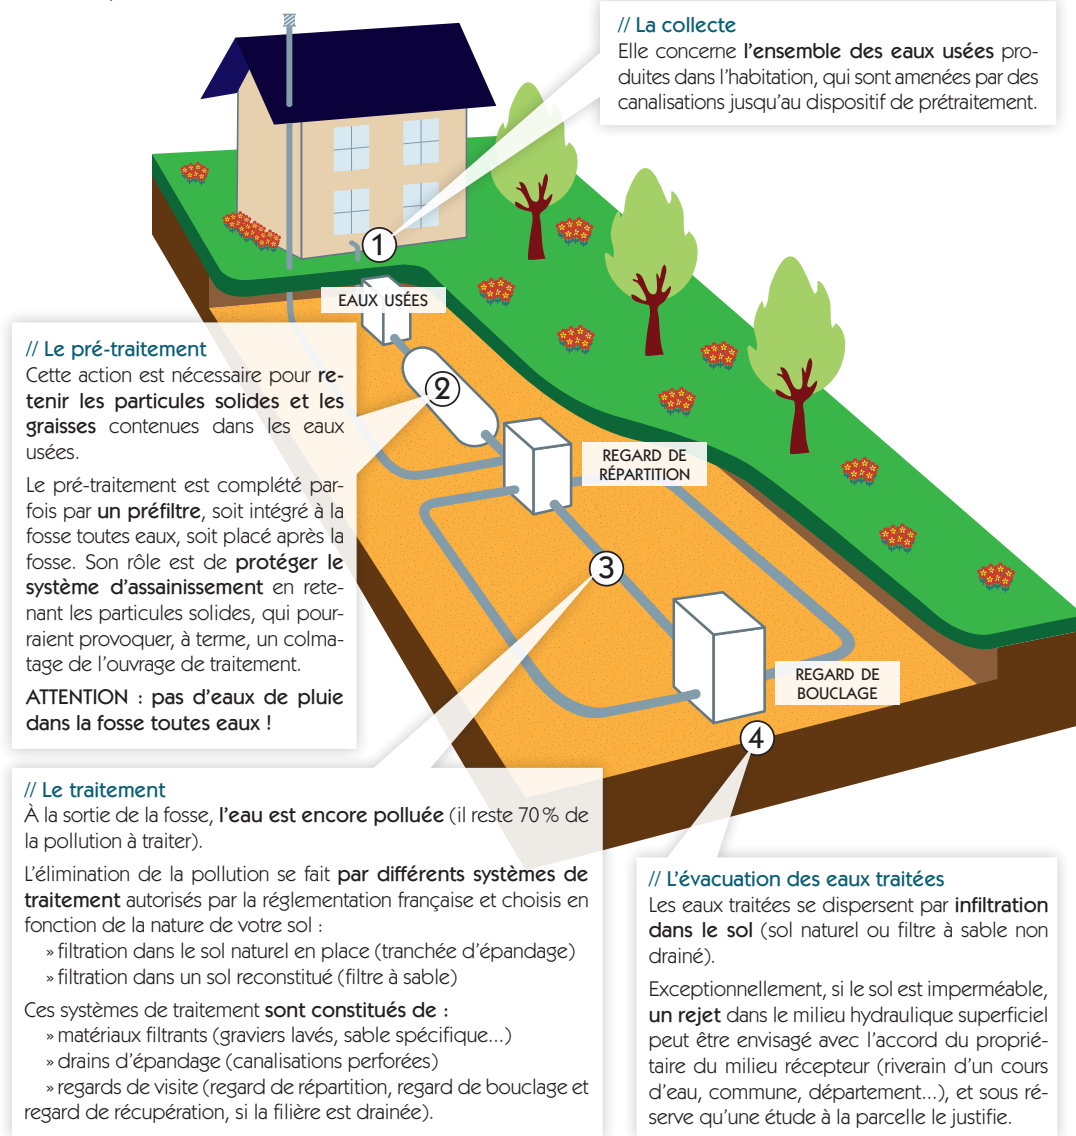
// La collecte
Elle concerne **l'ensemble des eaux usées** produites dans l'habitation, qui sont amenées par des canalisations jusqu'au dispositif de prétraitement.

1

EAUX USÉES

// Le pré-traitement
Cette action est nécessaire pour retenir les particules solides et les graisses contenues dans les eaux usées.

Le pré-traitement est complété parfois par un préfiltre, soit intégré à la fosse toutes eaux, soit placé après la fosse. Son rôle est de protéger le système d'assainissement en retenant les particules solides, qui pourraient provoquer, à terme, un colmatage de l'ouvrage de traitement.

ATTENTION : pas d'eaux de pluie dans la fosse toutes eaux !

2

REGARD DE RÉPARTITION

3

REGARD DE BOUCLAGE

4

// Le traitement
À la sortie de la fosse, l'eau est encore polluée (il reste 70 % de la pollution à traiter).

L'élimination de la pollution se fait par différents systèmes de traitement autorisés par la réglementation française et choisis en fonction de la nature de votre sol :
» filtration dans le sol naturel en place (tranchée d'épandage)
» filtration dans un sol reconstitué (filtre à sable)

Ces systèmes de traitement sont constitués de :
» matériaux filtrants (graviers lavés, sable spécifique...)
» drains d'épandage (canalisations perforées)
» regards de visite (regard de répartition, regard de bouclage et regard de récupération, si la filière est drainée).

// L'évacuation des eaux traitées
Les eaux traitées se dispersent par infiltration dans le sol (sol naturel ou filtre à sable non drainé).

Exceptionnellement, si le sol est imperméable, un rejet dans le milieu hydraulique superficiel peut être envisagé avec l'accord du propriétaire du milieu récepteur (riverain d'un cours d'eau, commune, département...), et sous réserve qu'une étude à la parcelle le justifie.